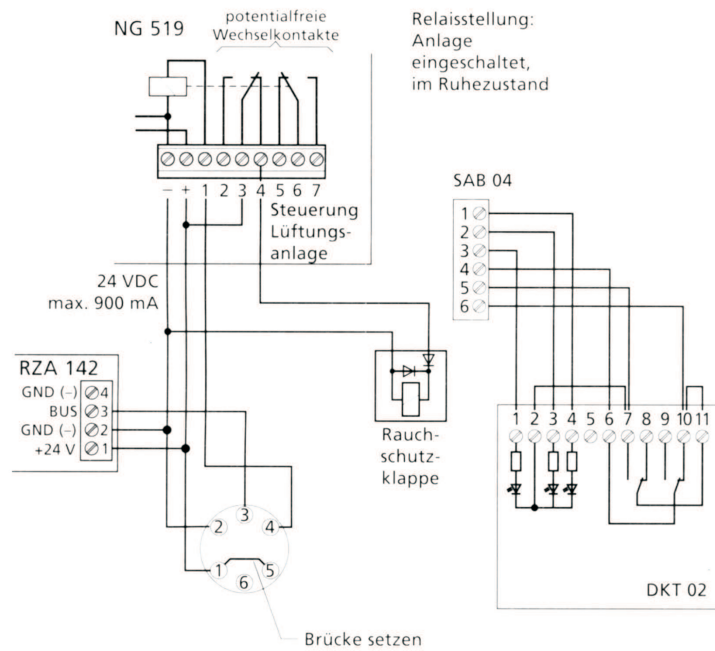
NG 519

potentialfreie Wechselkontakte

Relaisstellung: Anlage eingeschaltet, im Ruhezustand

– + 1 2 3 4 5 6 7

Steuerung Lüftungsanlage

SAB 04

1
2
3
4
5
6

24 VDC max. 900 mA

RZA 142

GND (–) 4
BUS 3
GND (–) 2
+24 V 1

Rauchschutzklappe

1 2 3 4 5 6 7 8 9 10 11

DKT 02

3
2 4
1 5
6

Brücke setzen